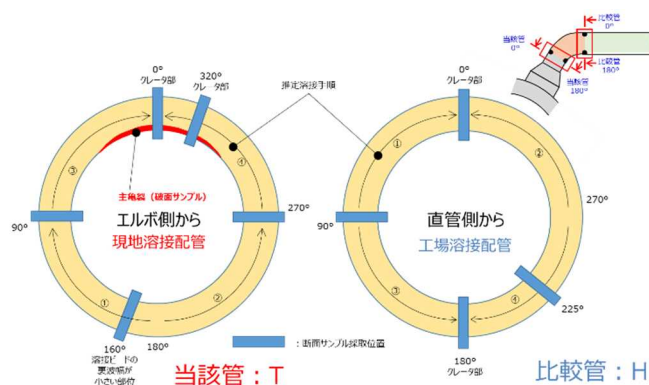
比較管 0°
当該管 0°
比較管 180°
当該管 180°

0°
クレータ部
320°
クレータ部
推定溶接手順
0°
クレータ部

主亀裂（破面サンプル）
③
④
エルボ側から
現地溶接配管
90°
270°
①
②
160°
溶接ビードの裏波幅が小さい部位
180°

①
②
直管側から
工場溶接配管
90°
270°
③
④
225°
180°
クレータ部

：断面サンプル採取位置

当該管：T
比較管：H